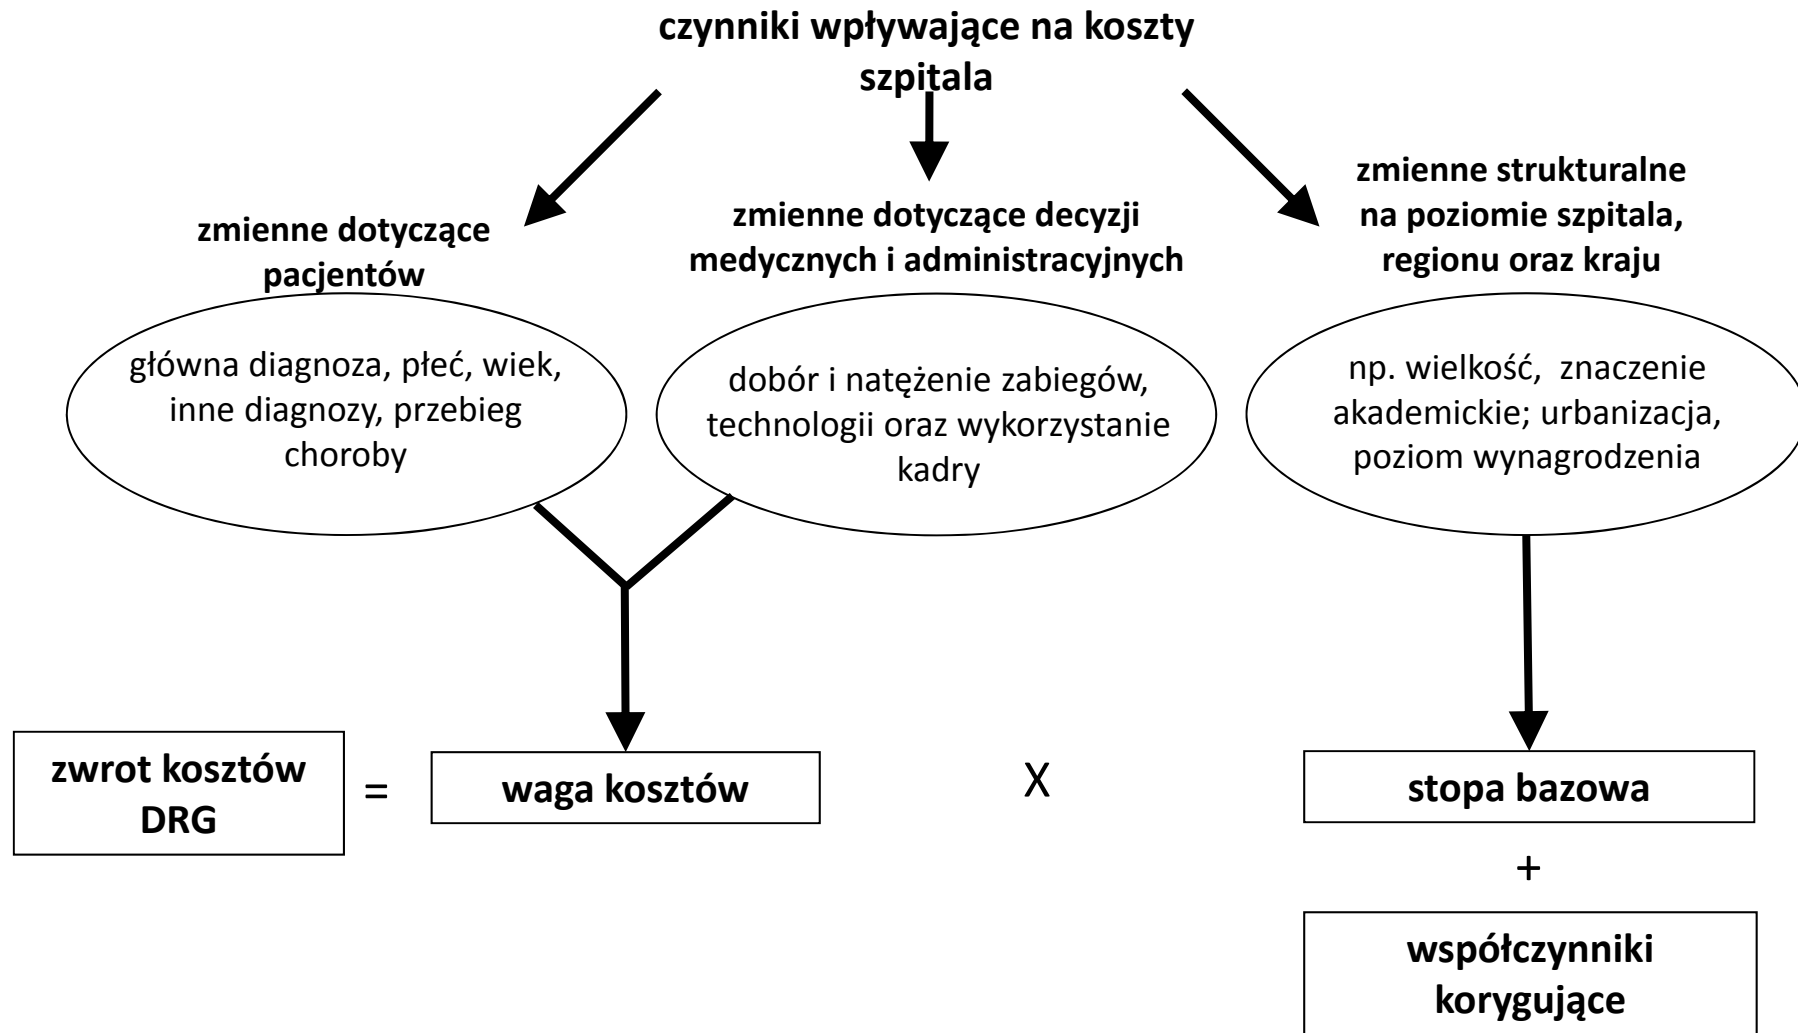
czynniki wpływające na koszty szpitala

zmienne dotyczące pacjentów

zmienne dotyczące decyzji medycznych i administracyjnych

zmienne strukturalne na poziomie szpitala, regionu oraz kraju

główna diagnoza, płeć, wiek, inne diagnozy, przebieg choroby

dobór i natężenie zabiegów, technologii oraz wykorzystanie kadry

np. wielkość, znaczenie akademickie; urbanizacja, poziom wynagrodzenia

zwrot kosztów DRG

=

waga kosztów

X

stopa bazowa

+

współczynniki korygujące